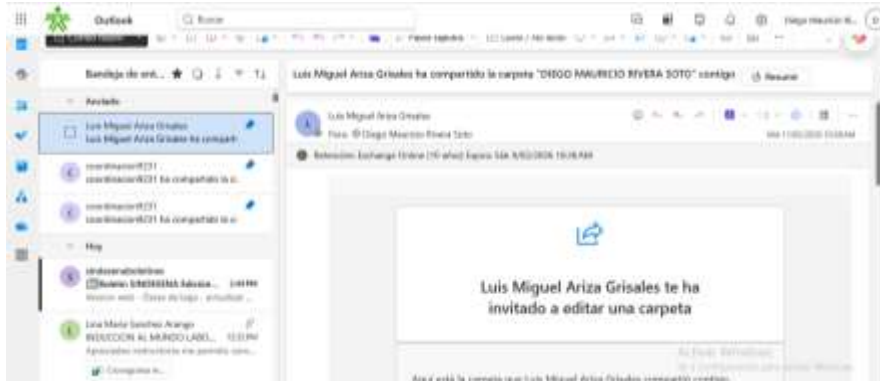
Outlook

Buscar

Diego Mauricio R...

Bandeja de ent... ★

Anclado

Luis Miguel Ariza Grisales
Luis Miguel Ariza Grisales ha comparti...

coordinacion9231
coordinacion9231 ha compartido la c...

coordinacion9231
coordinacion9231 ha compartido la c...

Hoy

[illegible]
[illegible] 2:49 PM
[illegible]

Lina Maria Sanchez Arango
INDUCCION AL MUNDO LABO... 12:33 PM
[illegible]

Luis Miguel Ariza Grisales ha compartido la carpeta "DIEGO MAURICIO RIVERA SOTO" contigo

Resumir

Luis Miguel Ariza Grisales
Para: Diego Mauricio Rivera Soto

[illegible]

Retención: Exchange Online (10 años) Expira: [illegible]

Luis Miguel Ariza Grisales te ha invitado a editar una carpeta

Activar Windows
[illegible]

Aquí está la carpeta que Luis Miguel Ariza Grisales compartió contigo.